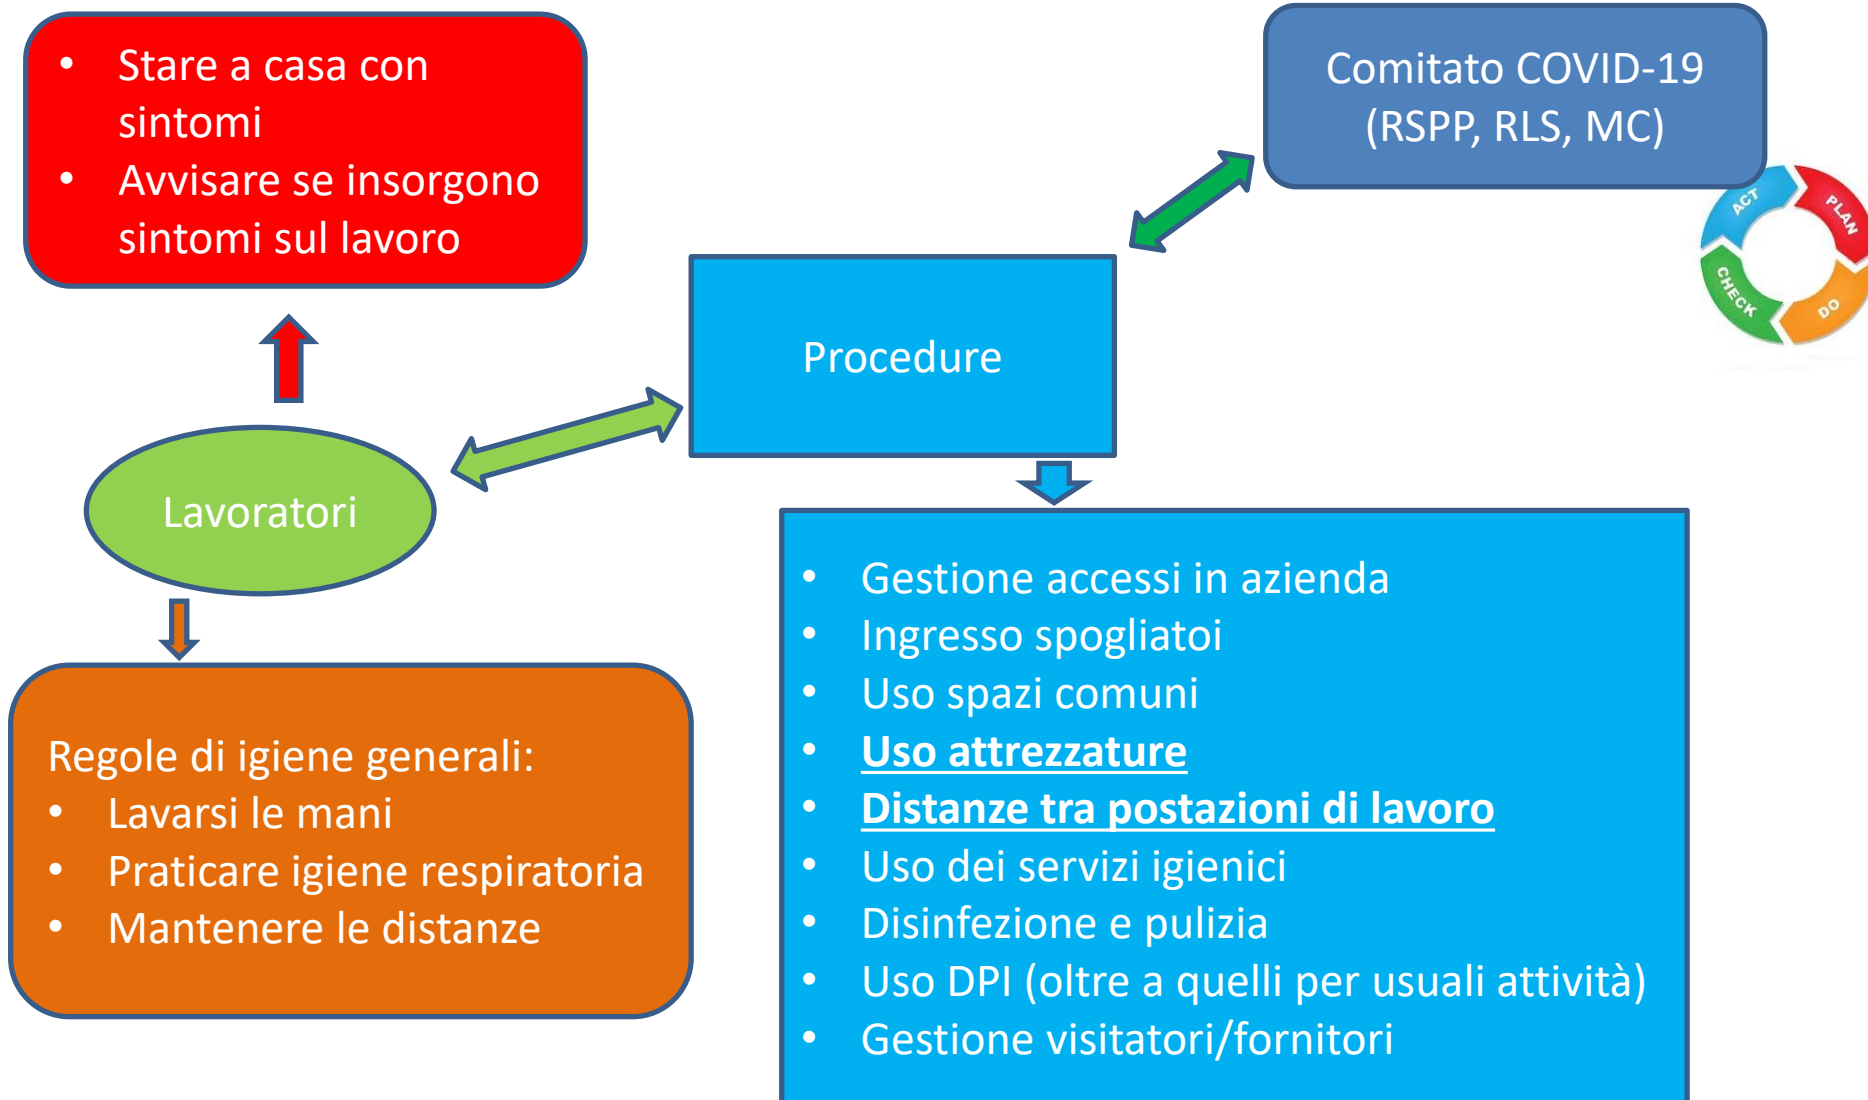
- Stare a casa con sintomi
- Avvisare se insorgono sintomi sul lavoro

Comitato COVID-19 (RSPP, RLS, MC)

ACT
PLAN
CHECK
DO

Procedure

Lavoratori

Regole di igiene generali:
- Lavarsi le mani
- Praticare igiene respiratoria
- Mantenere le distanze

- Gestione accessi in azienda
- Ingresso spogliatoi
- Uso spazi comuni
- **Uso attrezzature**
- **Distanze tra postazioni di lavoro**
- Uso dei servizi igienici
- Disinfezione e pulizia
- Uso DPI (oltre a quelli per usuali attività)
- Gestione visitatori/fornitori